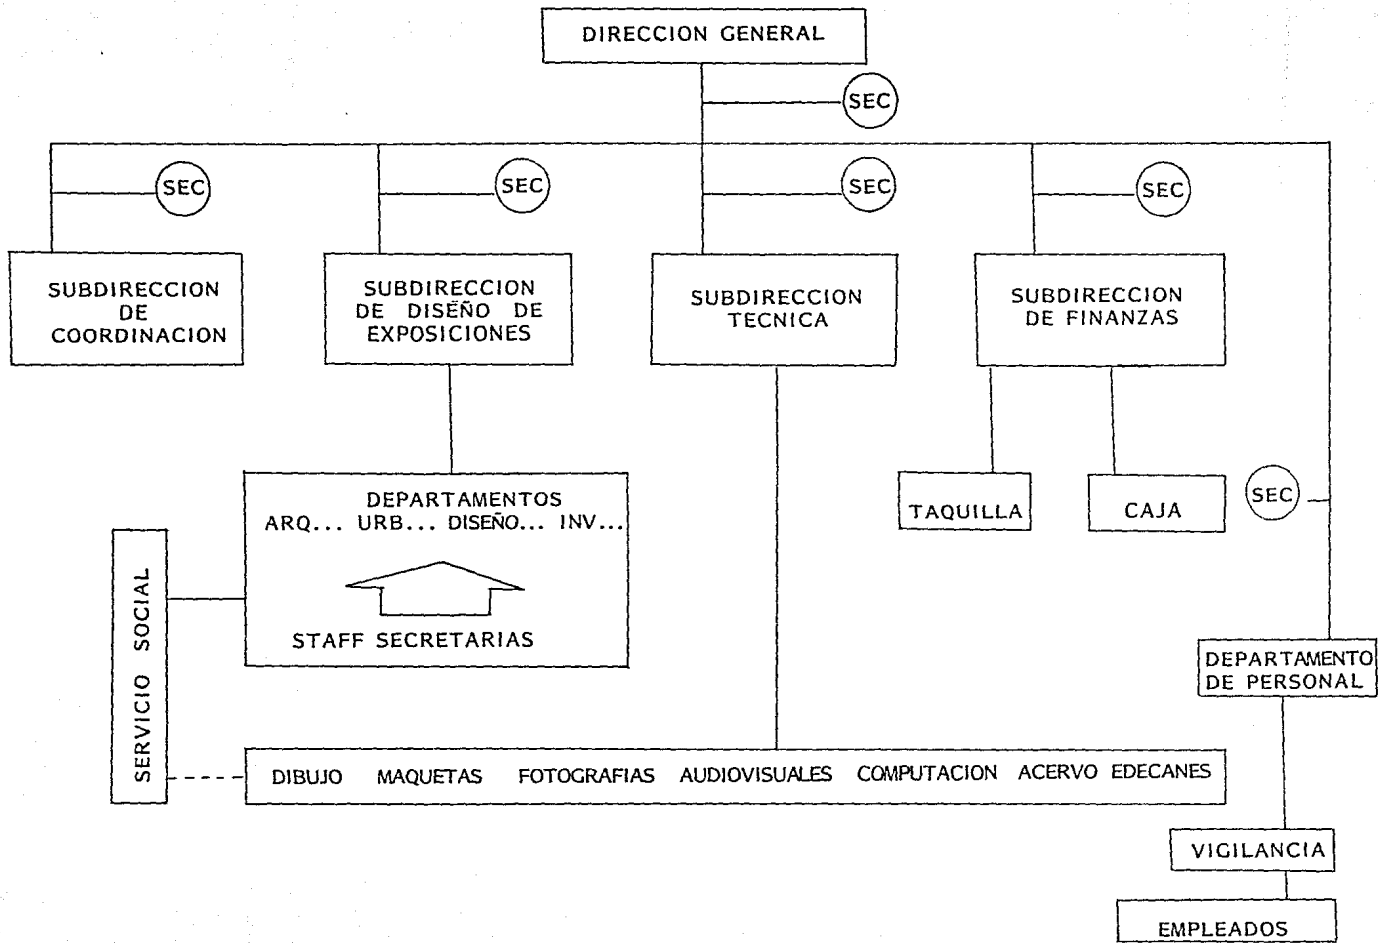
DIRECCION GENERAL

SEC

SEC

SEC

SEC

SEC

SUBDIRECCION DE COORDINACION

SUBDIRECCION DE DISEÑO DE EXPOSICIONES

SUBDIRECCION TECNICA

SUBDIRECCION DE FINANZAS

DEPARTAMENTOS
ARQ... URB... DISEÑO... INV...

STAFF SECRETARIAS

TAQUILLA

CAJA

SEC

SERVICIO SOCIAL

DEPARTAMENTO DE PERSONAL

DIBUJO MAQUETAS FOTOGRAFIAS AUDIOVISUALES COMPUTACION ACERVO EDECANES

VIGILANCIA

EMPLEADOS